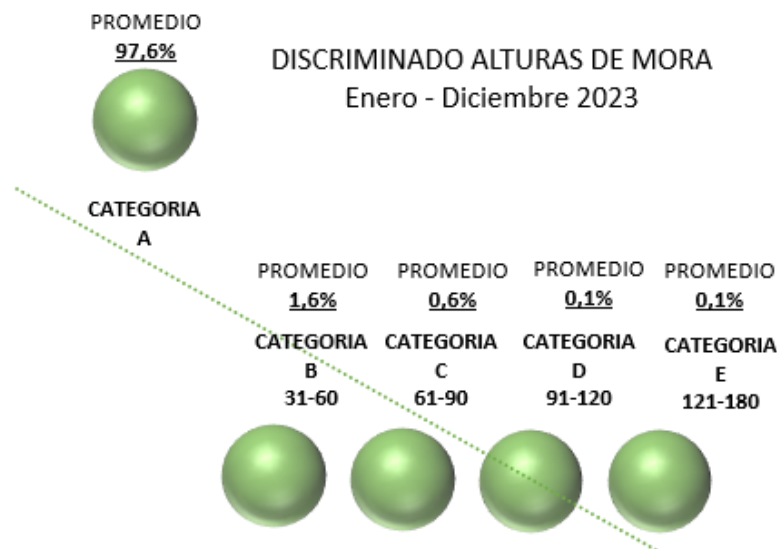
PROMEDIO
97,6%

DISCRIMINADO ALTURAS DE MORA
Enero - Diciembre 2023

CATEGORIA
A

PROMEDIO
1,6%
CATEGORIA
B
31-60

PROMEDIO
0,6%
CATEGORIA
C
61-90

PROMEDIO
0,1%
CATEGORIA
D
91-120

PROMEDIO
0,1%
CATEGORIA
E
121-180